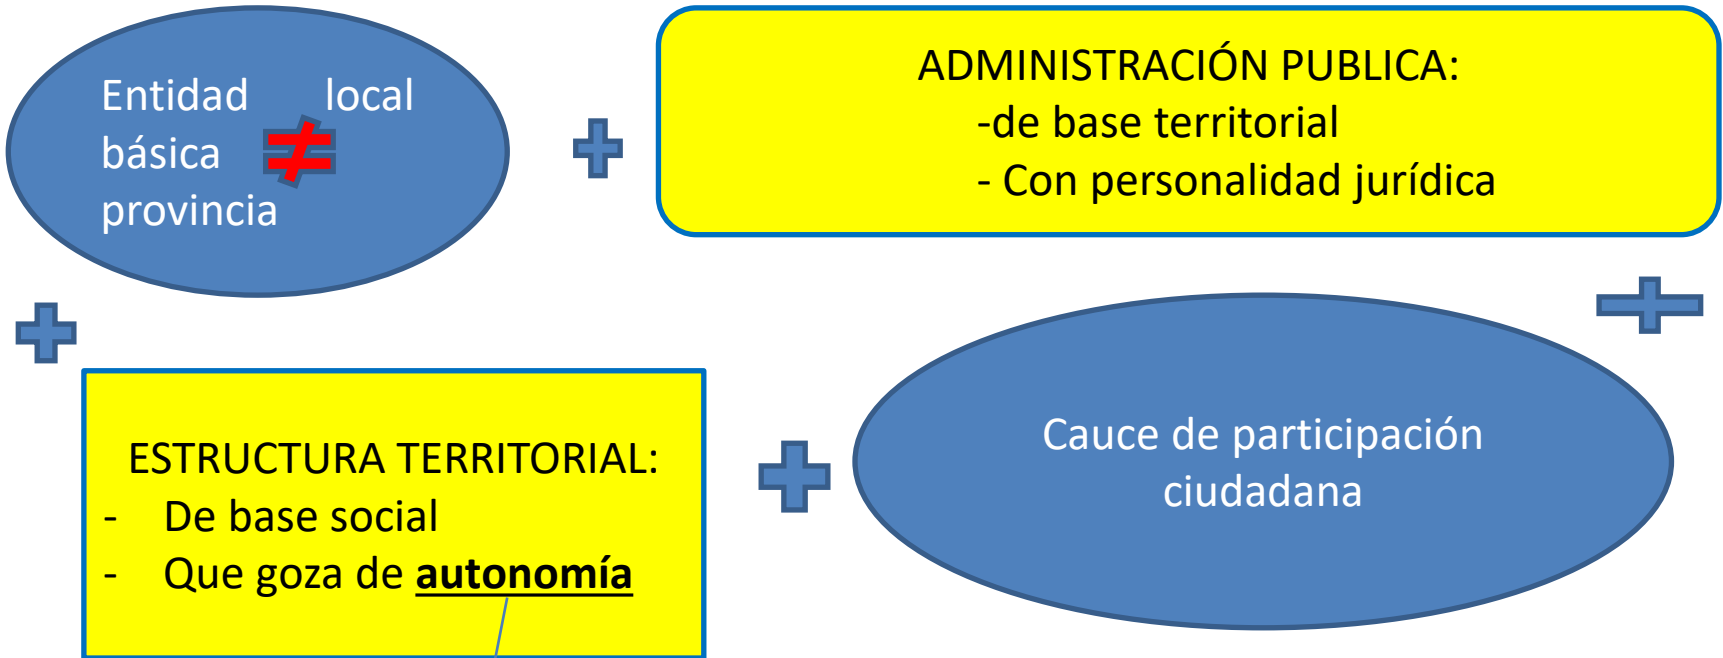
Entidad local básica $\neq$ provincia

ADMINISTRACIÓN PUBLICA:
-de base territorial
- Con personalidad jurídica

ESTRUCTURA TERRITORIAL:
- De base social
- Que goza de **autonomía**

Cauce de participación ciudadana